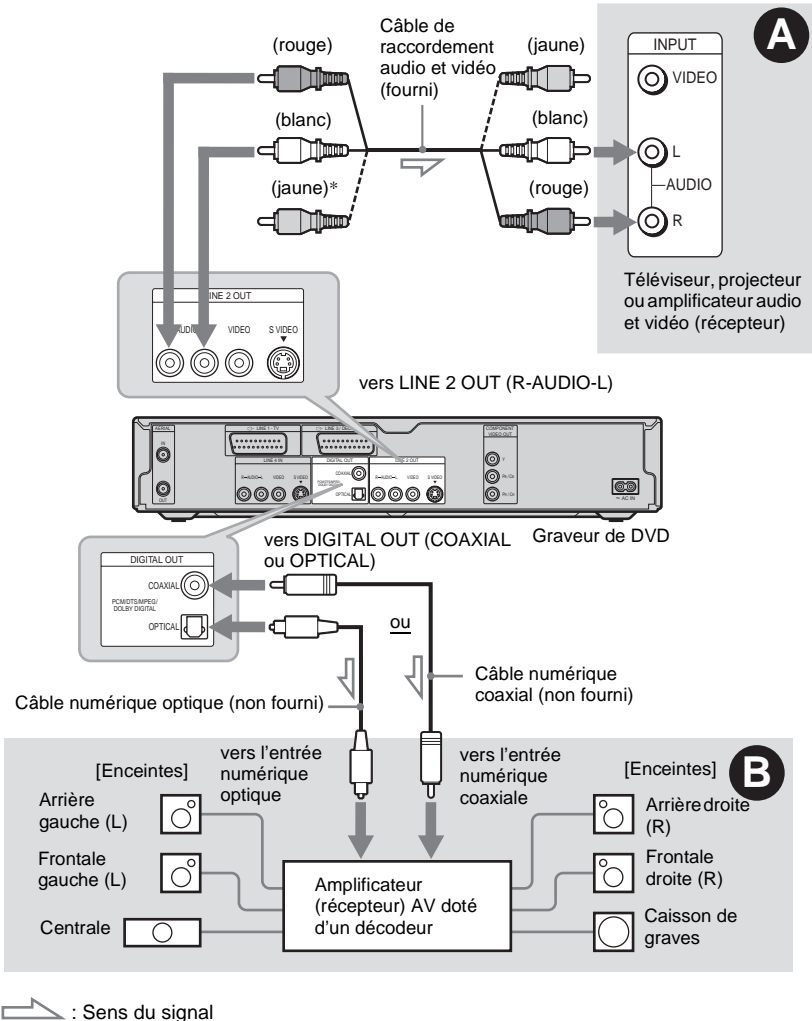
(rouge)

Câble de raccordement audio et vidéo (fourni)

(jaune)

INPUT

VIDEO

A

(blanc)

(blanc)

L

AUDIO

(jaune)*

(rouge)

R

Téléviseur, projecteur ou amplificateur audio et vidéo (récepteur)

LINE 2 OUT

AUDIO

VIDEO

S VIDEO

vers LINE 2 OUT (R-AUDIO-L)

AERIAL

IN

OUT

LINE 1 - TV

LINE 3 / DECODER

LINE 4 IN

AUDIO

VIDEO

S VIDEO

DIGITAL OUT

COAXIAL

OPTICAL

LINE 2 OUT

AUDIO

VIDEO

S VIDEO

COMPONENT VIDEO OUT

Y

PB/CB

PR/CR

AC IN

DIGITAL OUT

vers DIGITAL OUT (COAXIAL ou OPTICAL)

Graveur de DVD

COAXIAL

PCM/DTS/MPEG/ DOLBY DIGITAL

OPTICAL

ou

Câble numérique coaxial (non fourni)

Câble numérique optique (non fourni)

[Enceintes]

vers l'entrée numérique optique

vers l'entrée numérique coaxiale

[Enceintes]

B

Arrière gauche (L)

Arrière droite (R)

Frontale gauche (L)

Frontale droite (R)

Amplificateur (récepteur) AV doté d'un décodeur

Centrale

Caisson de graves

: Sens du signal